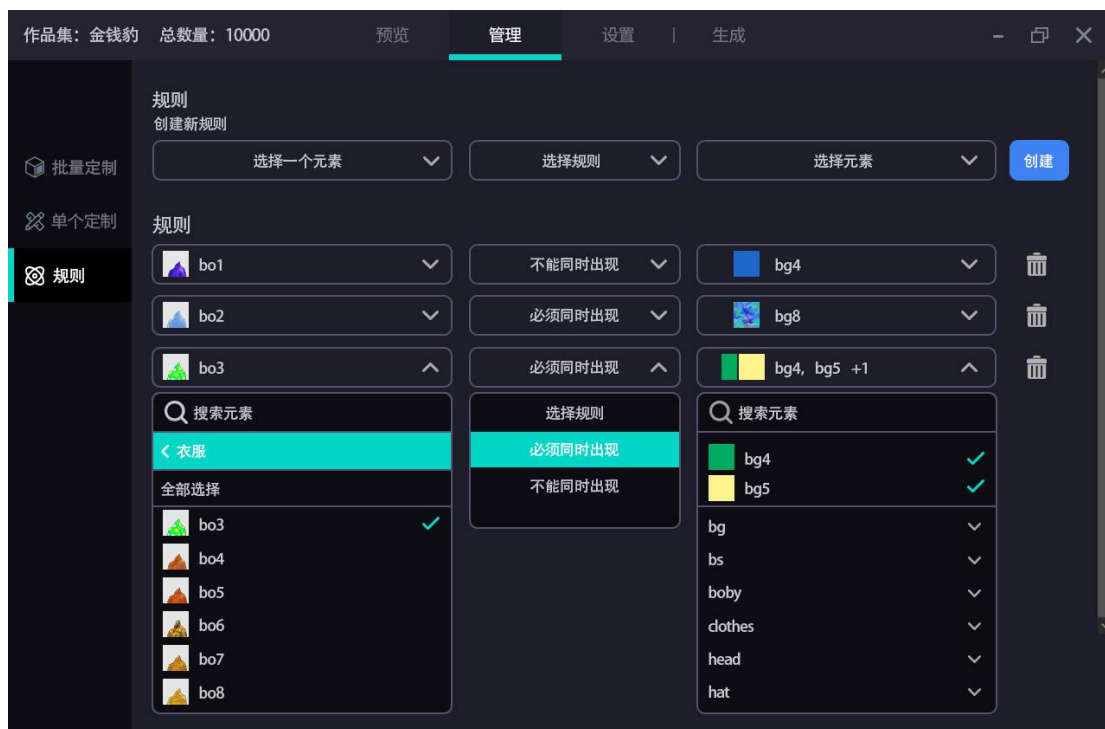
作品集：金钱豹 总数量：10000 预览 管理 设置 | 生成

批量定制
单个定制
规则

规则
创建新规则
选择一个元素 选择规则 选择元素 创建

规则
bo1 不能同时出现 bg4
bo2 必须同时出现 bg8
bo3 必须同时出现 bg4, bg5 +1

搜索元素
< 衣服
全部选择
bo3 ✓
bo4
bo5
bo6
bo7
bo8

选择规则
必须同时出现
不能同时出现

搜索元素
bg4 ✓
bg5 ✓
bg
bs
boby
clothes
head
hat